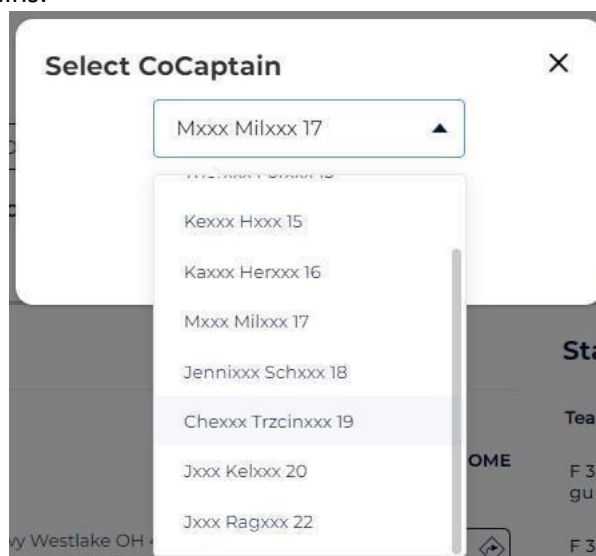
Select CoCaptain

×

Mxxx Milxxx 17 ▲

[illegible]

Kexxx Hxxx 15

Kaxxx Herxxx 16

Mxxx Milxxx 17

Jennixxx Schxxx 18

Chexxx Trzcinxxx 19

Jxxx Kelxxx 20

Jxxx Ragxxx 22

Sta

Tea

OME

F 3
gu

F 3

y Westlake OH